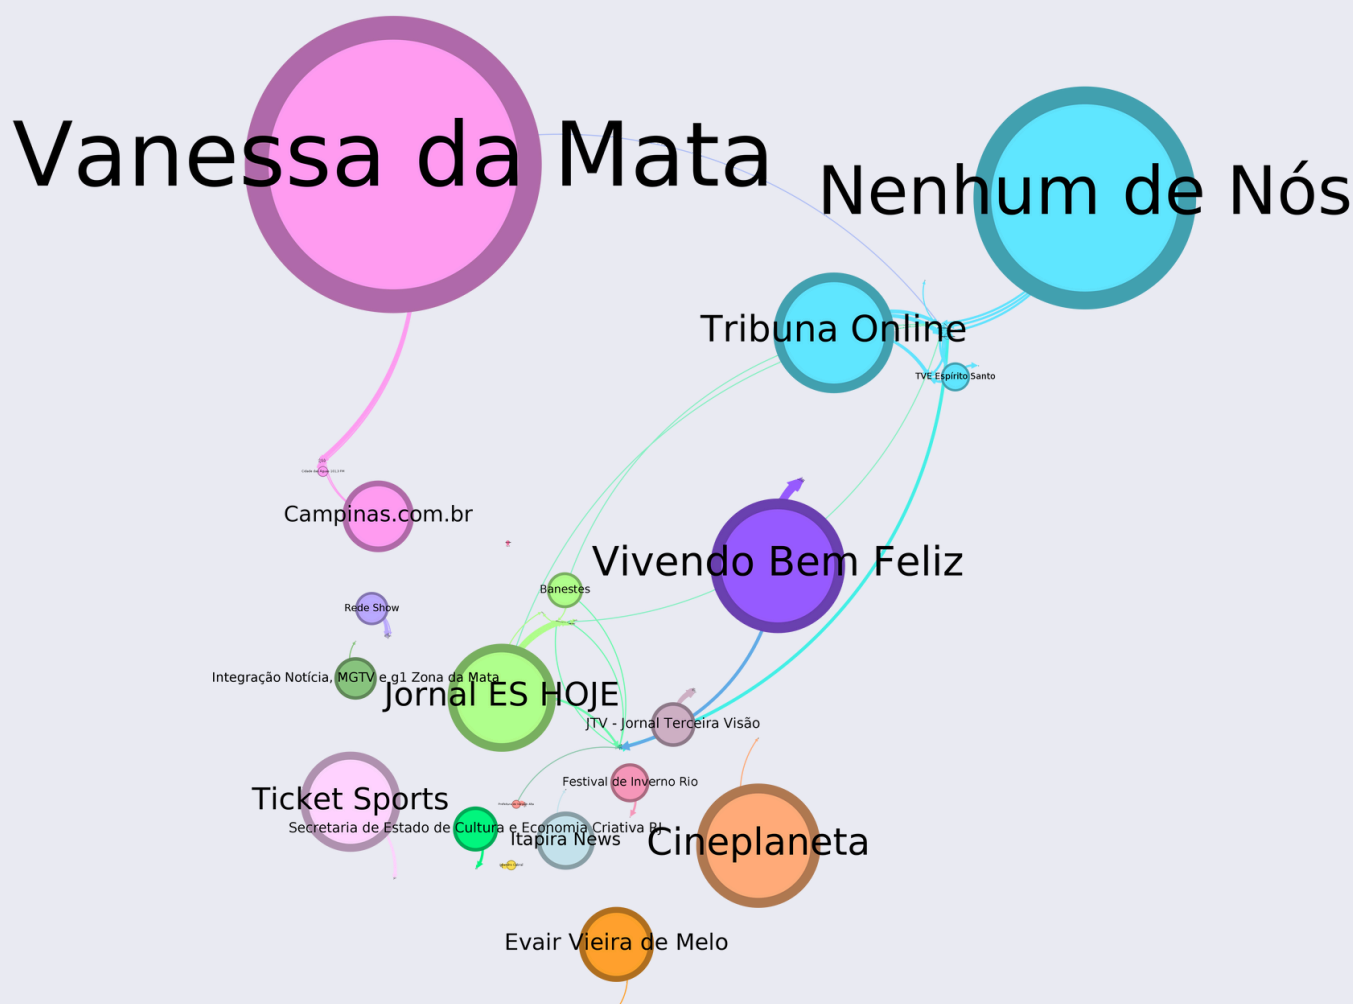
Vanessa da Mata

Nenhum de Nós

Tribuna Online

TVE Espírito Santo

Campinas.com.br

Vivendo Bem Feliz

Banestes

Rede Show

Integração Notícia, MGTV e g1 Zona da Mata

Jornal ES HOJE

JTV - Jornal Terceira Visão

Festival de Inverno Rio

Ticket Sports

Secretaria de Estado de Cultura e Economia Criativa RJ

Itapira News

Cineplaneta

Evair Vieira de Melo